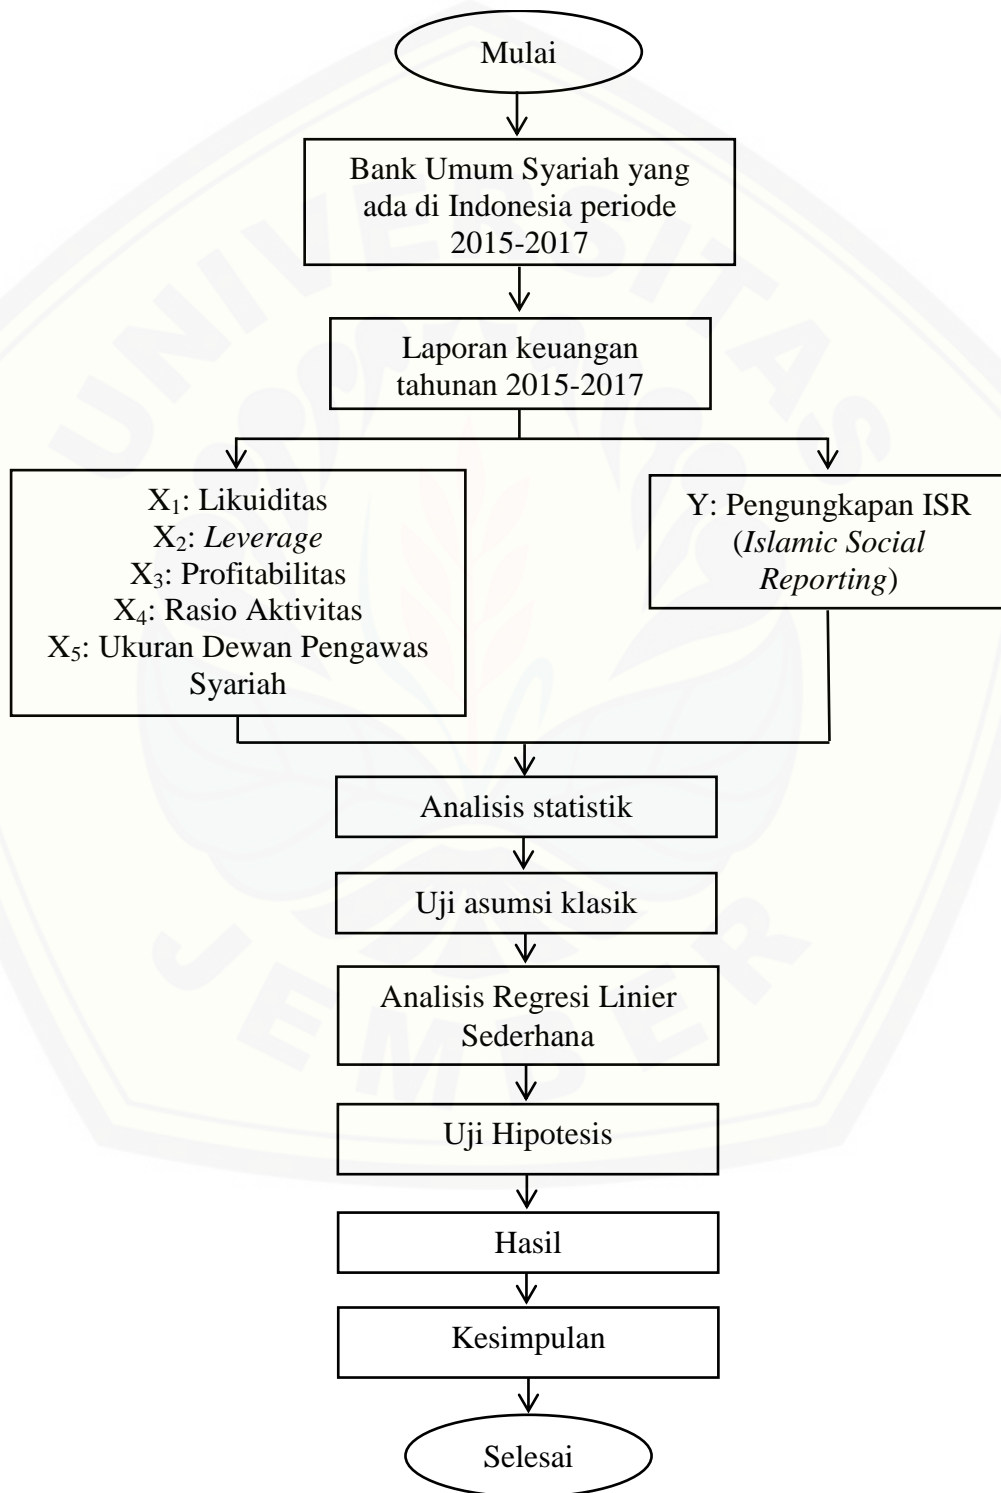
Mulai

Bank Umum Syariah yang ada di Indonesia periode 2015-2017

Laporan keuangan tahunan 2015-2017

$X_1$: Likuiditas
$X_2$: *Leverage*
$X_3$: Profitabilitas
$X_4$: Rasio Aktivitas
$X_5$: Ukuran Dewan Pengawas Syariah

Y: Pengungkapan ISR (*Islamic Social Reporting*)

Analisis statistik

Uji asumsi klasik

Analisis Regresi Linier Sederhana

Uji Hipotesis

Hasil

Kesimpulan

Selesai